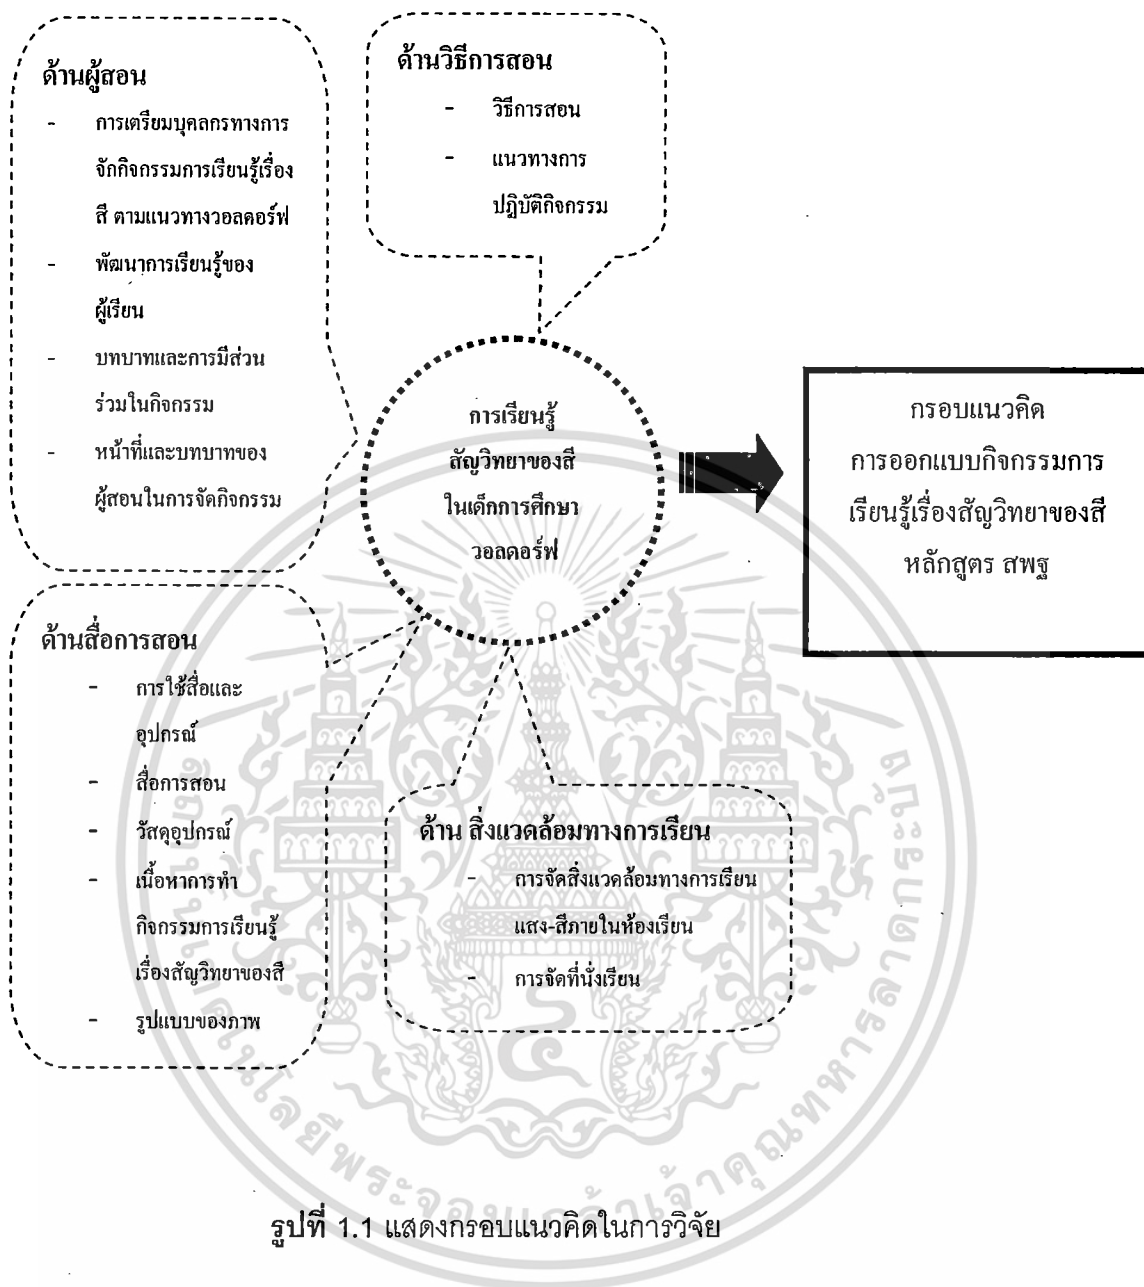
ด้านผู้สอน
- การเตรียมบุคลกรทางการจักกิจกรรมการเรียนรู้เรื่องสี ตามแนวทางวอลดอร์ฟ
- พัฒนาการเรียนรู้ของผู้เรียน
- บทบาทและการมีส่วนร่วมในกิจกรรม
- หน้าที่และบทบาทของผู้สอนในการจัดกิจกรรม

ด้านวิธีการสอน
- วิธีการสอน
- แนวทางการปฏิบัติกิจกรรม

การเรียนรู้สัญวิทยาของสีในเด็กการศึกษาวอลดอร์ฟ

กรอบแนวคิด การออกแบบกิจกรรมการเรียนรู้เรื่องสัญวิทยาของสี หลักสูตร สพฐ

ด้านสื่อการสอน
- การใช้สื่อและอุปกรณ์
- สื่อการสอน
- วัสดุอุปกรณ์
- เนื้อหาการทำกิจกรรมการเรียนรู้เรื่องสัญวิทยาของสี
- รูปแบบของภาพ

ด้าน สิ่งแวดล้อมทางการเรียน
- การจัดสิ่งแวดล้อมทางการเรียน แสง-สีภายในห้องเรียน
- การจัดที่นั่งเรียน

พระจอมเกล้าเจ้าคุณทหาร

รูปที่ 1.1 แสดงกรอบแนวคิดในการวิจัย